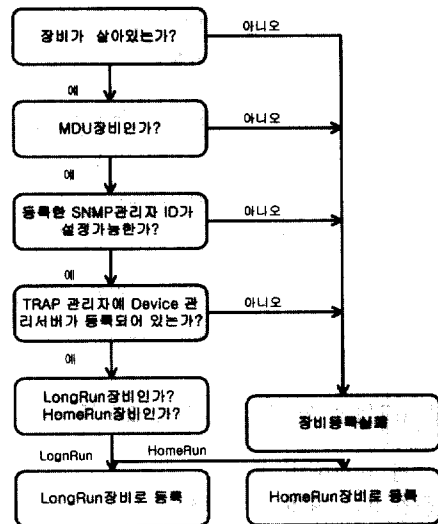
장비가 살아있는가?

아니오

예

MDU장비인가?

아니오

예

등록한 SNMP관리자 ID가 설정가능한가?

아니오

예

TRAP 관리자에 Device 관리서버가 등록되어 있는가?

아니오

예

LongRun장비인가? HomeRun장비인가?

장비등록실패

LognRun

HomeRun

LongRun장비로 등록

HomeRun장비로 등록